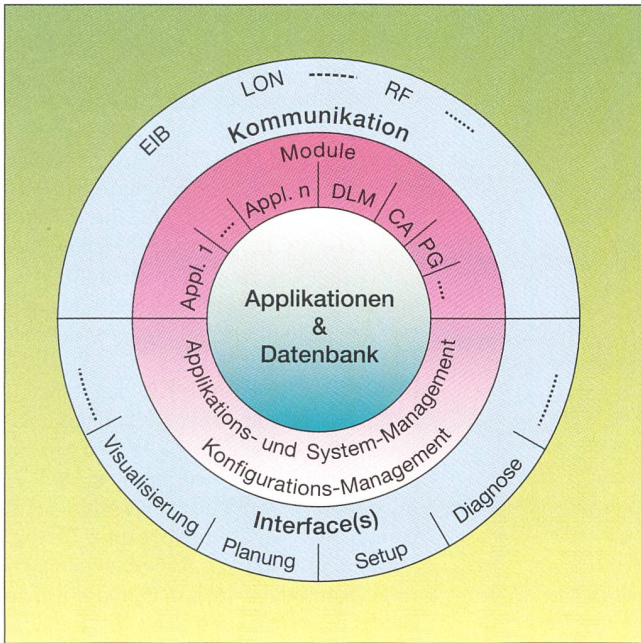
EIB
LON
-------
RF
......
Kommunikation
Module
Appl. 1
....
Appl. n
DLM
CA
PG
...
Applikationen
&
Datenbank
Applikations- und System-Management
Konfigurations-Management
.........
.........
Visualisierung
Planung
Setup
Diagnose
Interface(s)